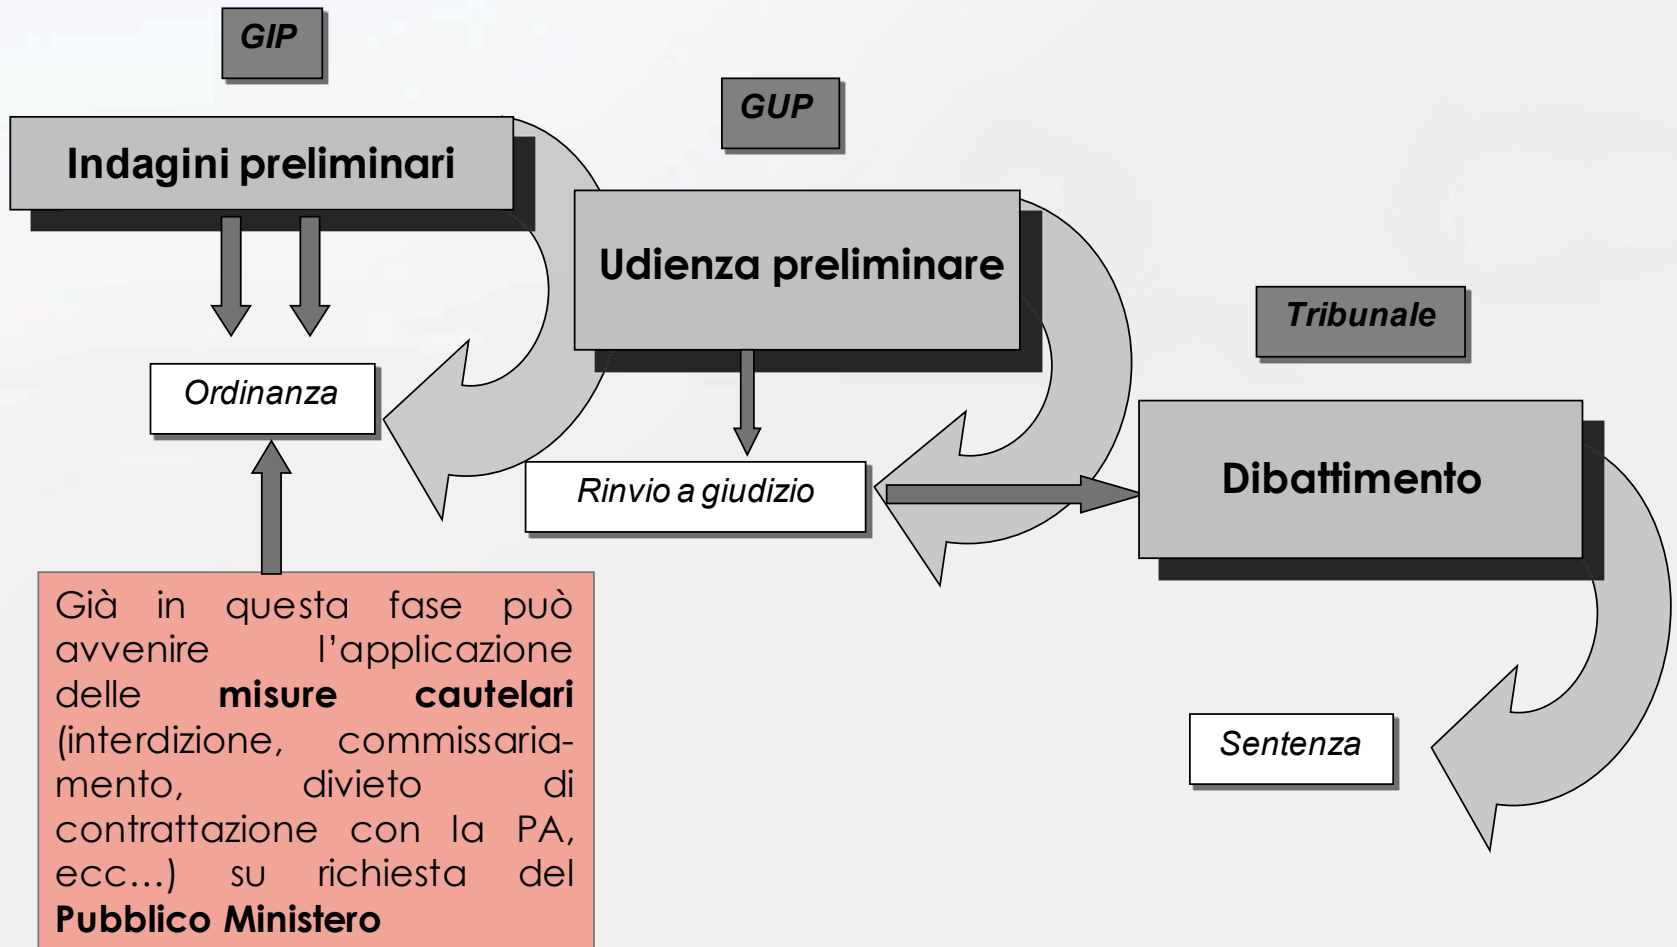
GIP

Indagini preliminari

GUP

Udienza preliminare

Ordinanza

Tribunale

Rinvio a giudizio

Dibattimento

Già in questa fase può avvenire l'applicazione delle **misure cautelari** (interdizione, commissariamento, divieto di contrattazione con la PA, ecc…) su richiesta del **Pubblico Ministero**

Sentenza